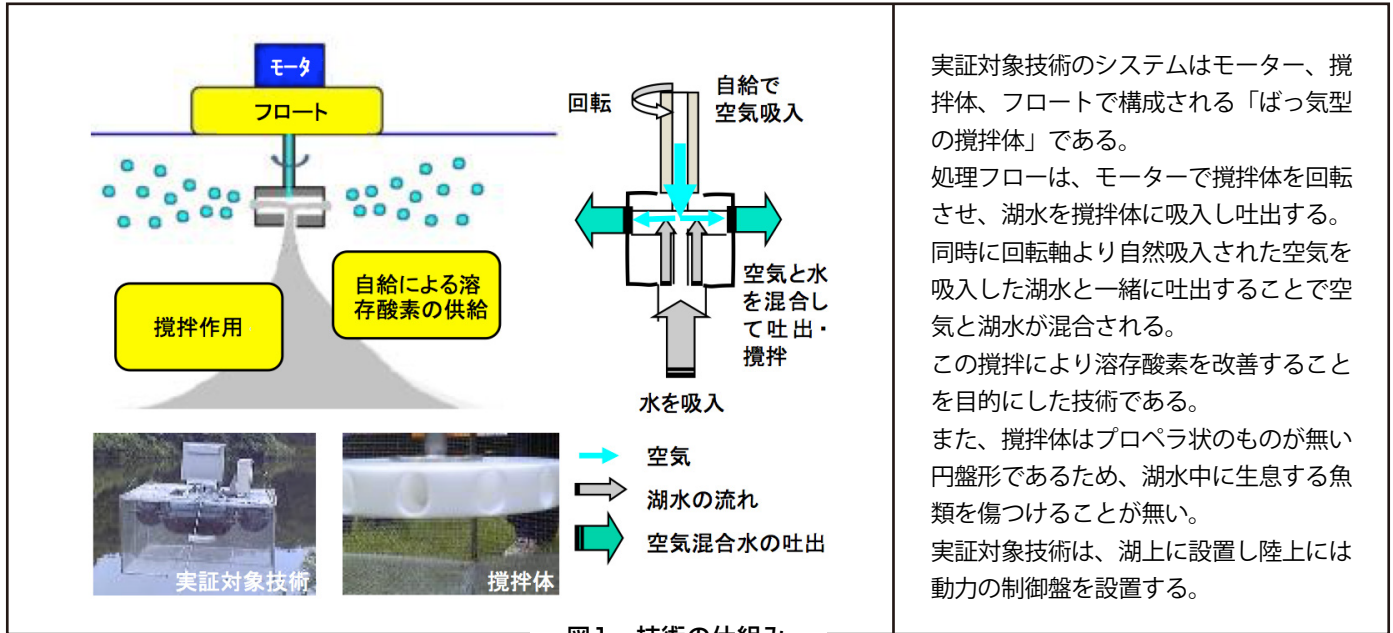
モータ

フロート

撹拌作用

自給による溶存酸素の供給

回転

自給で空気吸入

空気と水を混合して吐出・撹拌

水を吸入

実証対象技術

撹拌体

空気

湖水の流れ

空気混合水の吐出

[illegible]

実証対象技術のシステムはモーター、撹拌体、フロートで構成される「ばっ気型の撹拌体」である。

処理フローは、モーターで撹拌体を回転させ、湖水を撹拌体に吸入し吐出する。

同時に回転軸より自然吸入された空気を吸入した湖水と一緒に吐出することで空気と湖水が混合される。

この撹拌により溶存酸素を改善することを目的にした技術である。

また、撹拌体はプロペラ状のものが無い円盤形であるため、湖水中に生息する魚類を傷つけることが無い。

実証対象技術は、湖上に設置し陸上には動力の制御盤を設置する。